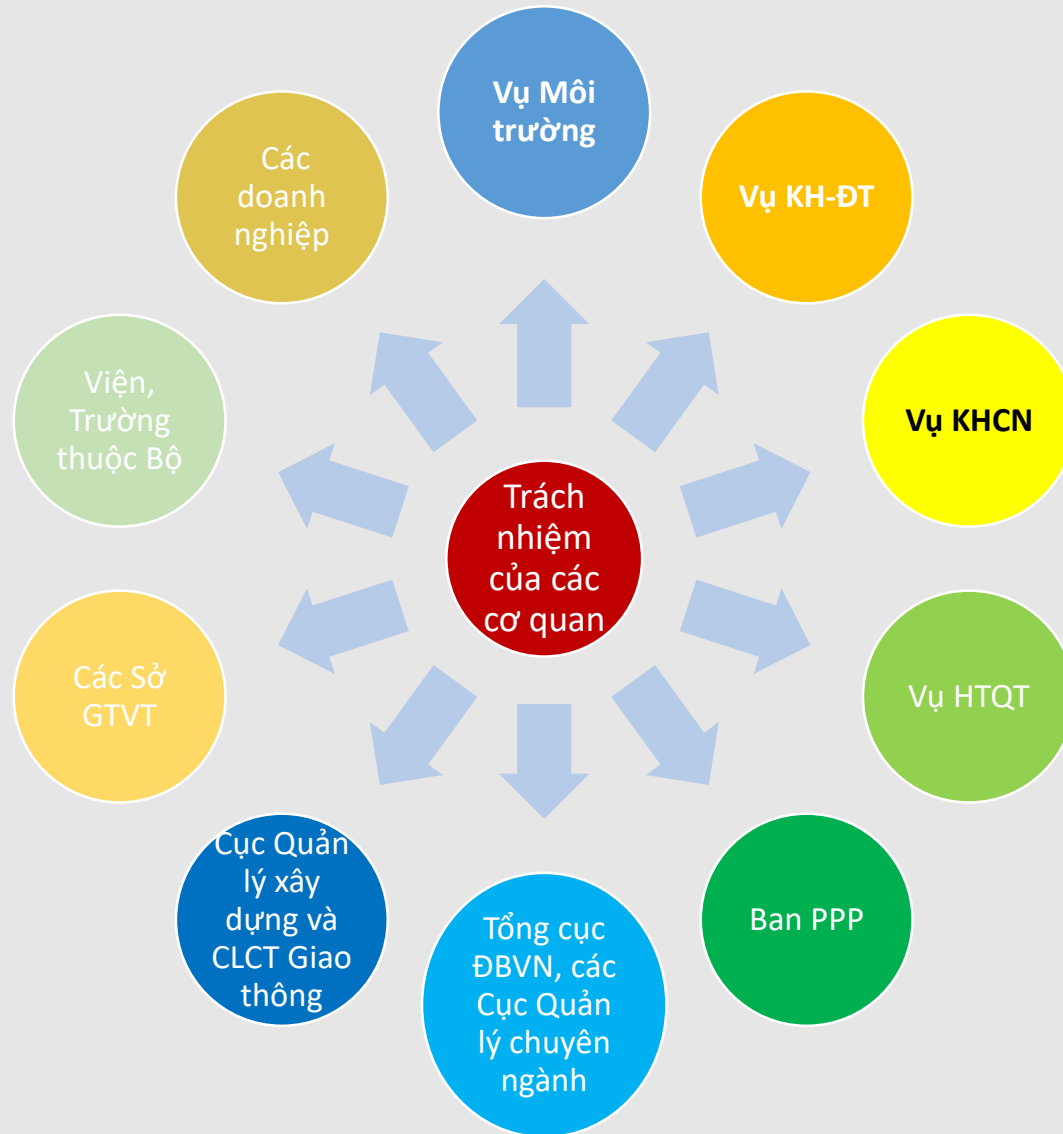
Trách nhiệm của các cơ quan

Vụ Môi trường

Vụ KH-ĐT

Vụ KHCN

Vụ HTQT

Ban PPP

Tổng cục ĐBVN, các Cục Quản lý chuyên ngành

Cục Quản lý xây dựng và CLCT Giao thông

Các Sở GTVT

Viện, Trường thuộc Bộ

Các doanh nghiệp